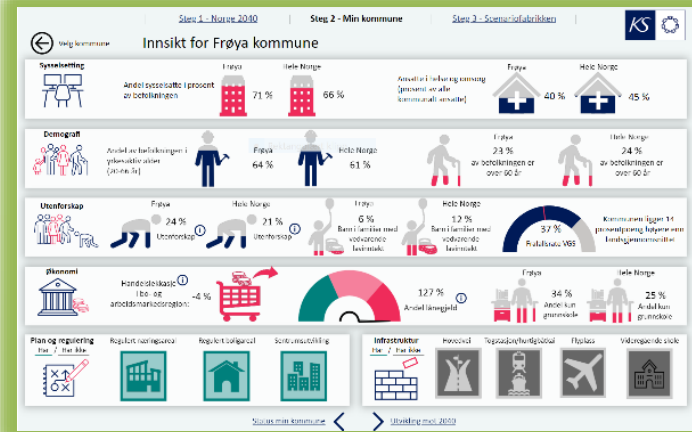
Steg 1 - Norge 2040 | Steg 2 - Min kommune | Steg 3 - Scenariofabrikken

KS

Velg kommune

Innsikt for Frøya kommune

Sysselsetting

Andel sysselsatte i prosent av befolkningen

Frøya 71 %

Hele Norge 66 %

Ansatte i helse og omsorg (prosent av alle kommunalt ansatte)

Frøya 40 %

Hele Norge 45 %

Demografi

Andel av befolkningen i yrkesaktiv alder (20-64 år)

Frøya 64 %

Hele Norge 61 %

Frøya 23 % av befolkningen er over 60 år

Hele Norge 24 % av befolkningen er over 60 år

Utenforskap

Frøya 24 % Utenforskap

Hele Norge 21 % Utenforskap

Frøya 6 % Barn i familier med vedvarende lavinntekt

Hele Norge 12 % Barn i familier med vedvarende lavinntekt

37 % Frafall fra VGS

Kommunen ligger 14 prosentpoeng høyere enn landsgjennomsnittet

Økonomi

Handelslekkasje i bo- og arbeidsmarkedsregion: -4 %

127 % Andel lånegjeld

Frøya 34 % Andel kun grunnskole

Hele Norge 25 % Andel kun grunnskole

Plan og regulering

Har / Har ikke

Regulert næringsareal

Regulert boligareal

Sentrumsutvikling

Infrastruktur

Har / Har ikke

Hovedvei

Togstasjon/hurtigbåt

Flyplass

Videregående skole

Status min kommune

Utvikling mot 2040